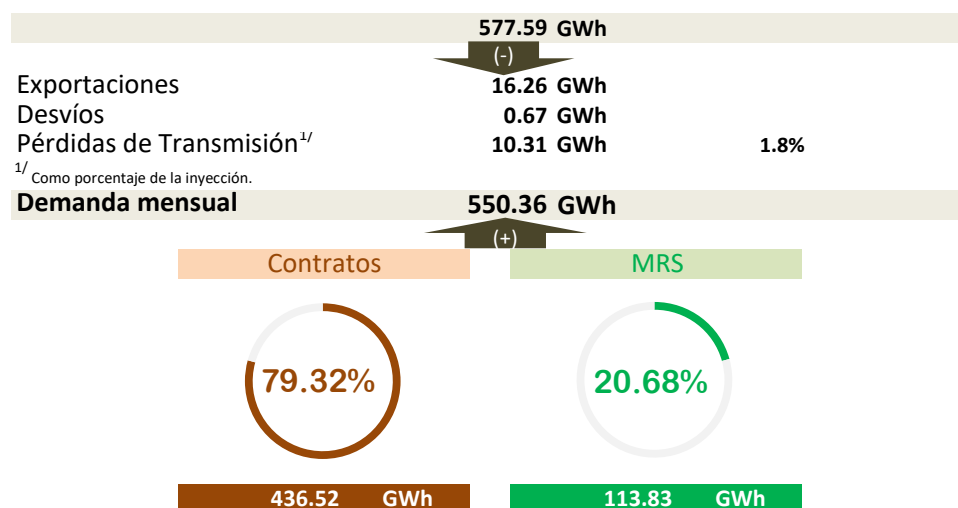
577.59 GWh

(-)

Exportaciones 16.26 GWh

Desvíos 0.67 GWh

Pérdidas de Transmisión$^{1/}$ 10.31 GWh 1.8%

$^{1/}$ Como porcentaje de la inyección.

Demanda mensual 550.36 GWh

(+)

Contratos

MRS

79.32%

20.68%

436.52 GWh

113.83 GWh